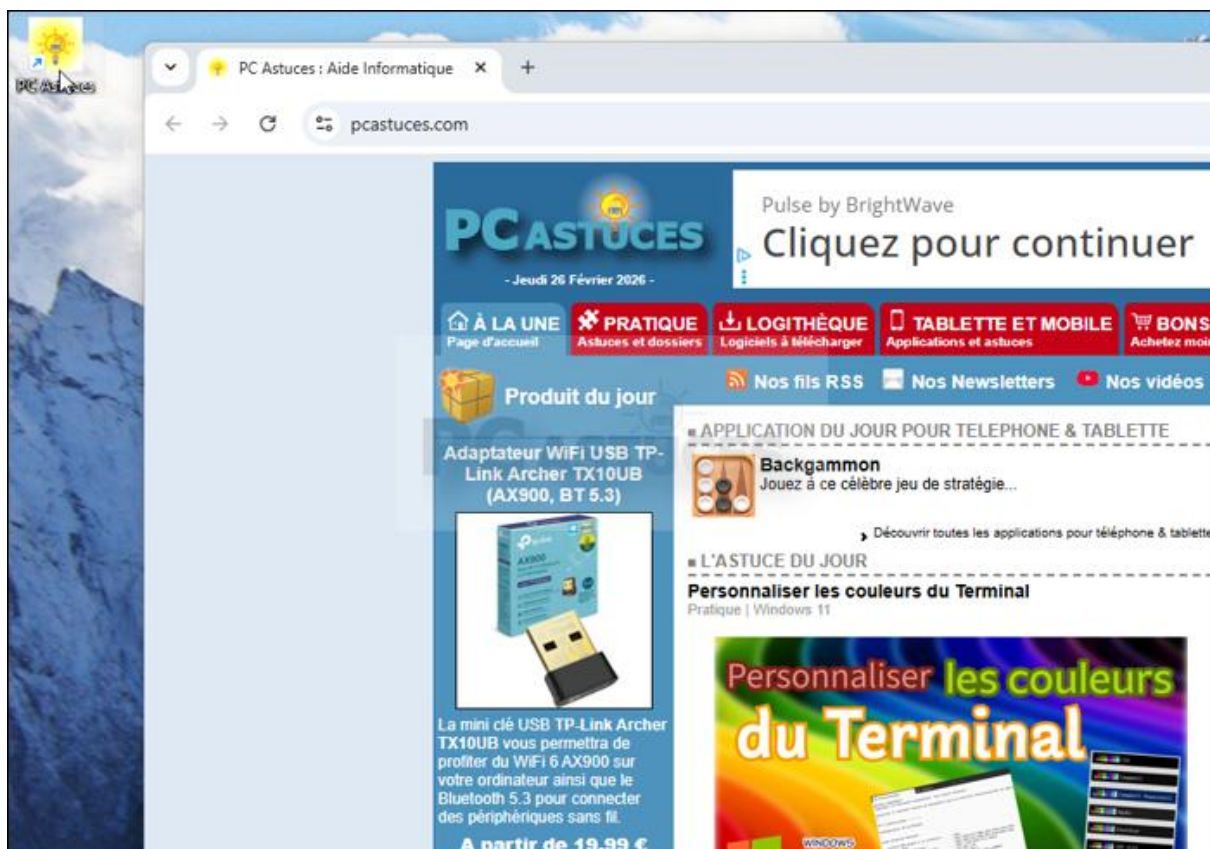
PC Astuces

PC Astuces : Aide Informatique ×

+

pcastuces.com

PC ASTUCES

- Jeudi 26 Février 2026 -

Pulse by BrightWave

Cliquez pour continuer

À LA UNE
Page d'accueil

PRATIQUE
Astuces et dossiers

LOGITHÈQUE
Logiciels à télécharger

TABLETTE ET MOBILE
Applications et astuces

BONS
Achetez moi

Produit du jour

Nos fils RSS

Nos Newsletters

Nos vidéos

Adaptateur WiFi USB TP-Link Archer TX10UB (AX900, BT 5.3)

AX900

La mini clé USB TP-Link Archer TX10UB vous permettra de profiter du WiFi 6 AX900 sur votre ordinateur ainsi que le Bluetooth 5.3 pour connecter des périphériques sans fil.

A partir de 19,99 €

APPLICATION DU JOUR POUR TELEPHONE & TABLETTE

Backgammon
Jouez à ce célèbre jeu de stratégie...

Découvrir toutes les applications pour téléphone & tablette

L'ASTUCE DU JOUR

Personnaliser les couleurs du Terminal
Pratique | Windows 11

Personnaliser les couleurs du Terminal

WINDOWS